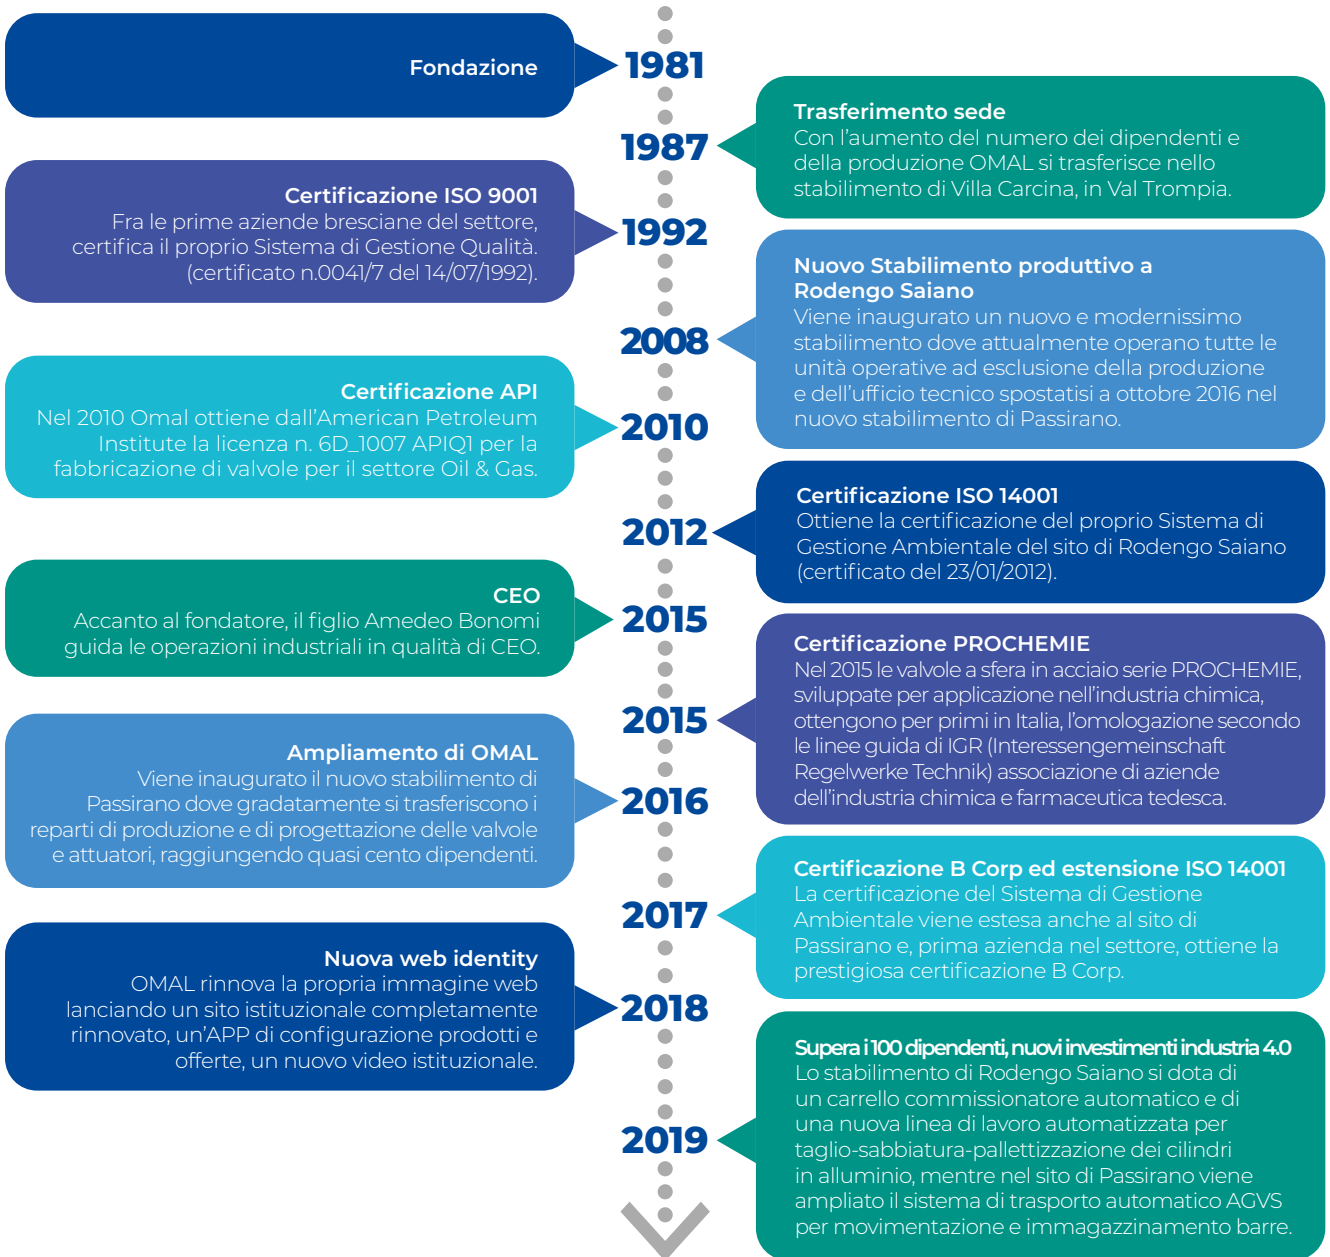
Fondazione

1981

Trasferimento sede
Con l’aumento del numero dei dipendenti e della produzione OMAL si trasferisce nello stabilimento di Villa Carcina, in Val Trompia.

1987

Certificazione ISO 9001
Fra le prime aziende bresciane del settore, certifica il proprio Sistema di Gestione Qualità. (certificato n.0041/7 del 14/07/1992).

1992

Nuovo Stabilimento produttivo a Rodengo Saiano
Viene inaugurato un nuovo e modernissimo stabilimento dove attualmente operano tutte le unità operative ad esclusione della produzione e dell’ufficio tecnico spostatisi a ottobre 2016 nel nuovo stabilimento di Passirano.

2008

Certificazione API
Nel 2010 Omal ottiene dall’American Petroleum Institute la licenza n. 6D_1007 APIQ1 per la fabbricazione di valvole per il settore Oil & Gas.

2010

Certificazione ISO 14001
Ottiene la certificazione del proprio Sistema di Gestione Ambientale del sito di Rodengo Saiano (certificato del 23/01/2012).

2012

CEO
Accanto al fondatore, il figlio Amedeo Bonomi guida le operazioni industriali in qualità di CEO.

2015

Certificazione PROCHEMIE
Nel 2015 le valvole a sfera in acciaio serie PROCHEMIE, sviluppate per applicazione nell’industria chimica, ottengono per primi in Italia, l’omologazione secondo le linee guida di IGR (Interessengemeinschaft Regelwerke Technik) associazione di aziende dell’industria chimica e farmaceutica tedesca.

2015

Ampliamento di OMAL
Viene inaugurato il nuovo stabilimento di Passirano dove gradatamente si trasferiscono i reparti di produzione e di progettazione delle valvole e attuatori, raggiungendo quasi cento dipendenti.

2016

Certificazione B Corp ed estensione ISO 14001
La certificazione del Sistema di Gestione Ambientale viene estesa anche al sito di Passirano e, prima azienda nel settore, ottiene la prestigiosa certificazione B Corp.

2017

Nuova web identity
OMAL rinnova la propria immagine web lanciando un sito istituzionale completamente rinnovato, un’APP di configurazione prodotti e offerte, un nuovo video istituzionale.

2018

Supera i 100 dipendenti, nuovi investimenti industria 4.0
Lo stabilimento di Rodengo Saiano si dota di un carrello commissionatore automatico e di una nuova linea di lavoro automatizzata per taglio-sabbiatura-pallettizzazione dei cilindri in alluminio, mentre nel sito di Passirano viene ampliato il sistema di trasporto automatico AGVS per movimentazione e immagazzinamento barre.

2019